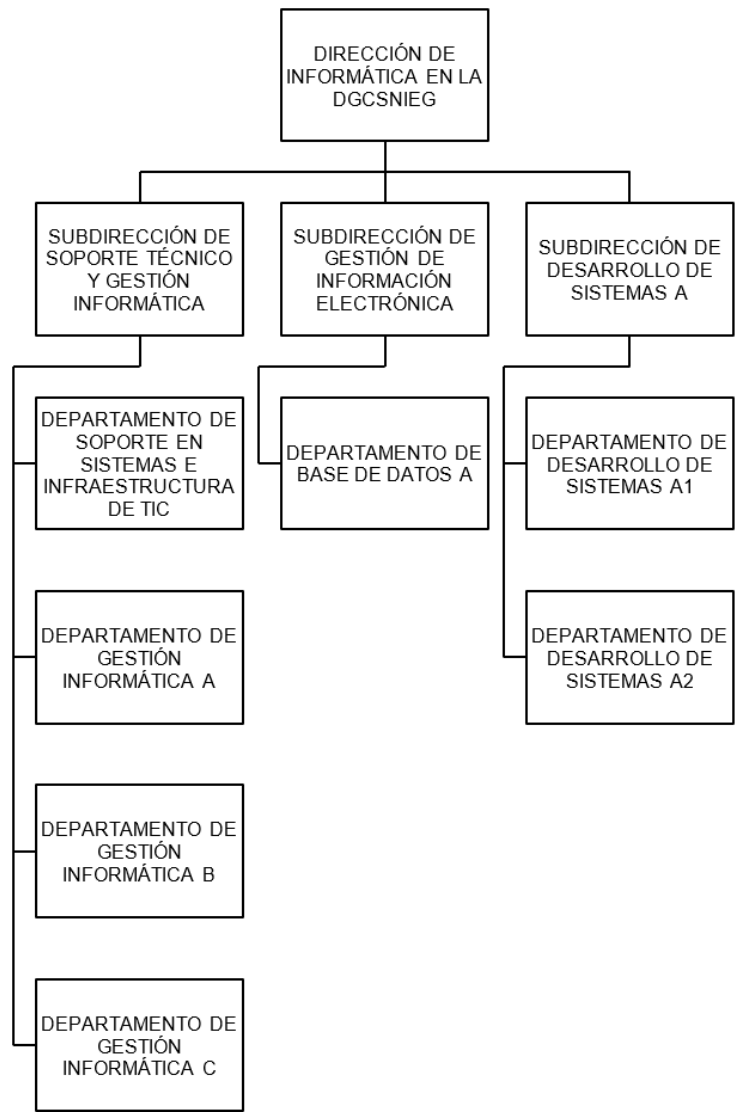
DIRECCIÓN DE INFORMÁTICA EN LA DGCSNIEG

SUBDIRECCIÓN DE SOPORTE TÉCNICO Y GESTIÓN INFORMÁTICA

DEPARTAMENTO DE SOPORTE EN SISTEMAS E INFRAESTRUCTURA DE TIC

DEPARTAMENTO DE GESTIÓN INFORMÁTICA A

DEPARTAMENTO DE GESTIÓN INFORMÁTICA B

DEPARTAMENTO DE GESTIÓN INFORMÁTICA C

SUBDIRECCIÓN DE GESTIÓN DE INFORMACIÓN ELECTRÓNICA

DEPARTAMENTO DE BASE DE DATOS A

SUBDIRECCIÓN DE DESARROLLO DE SISTEMAS A

DEPARTAMENTO DE DESARROLLO DE SISTEMAS A1

DEPARTAMENTO DE DESARROLLO DE SISTEMAS A2